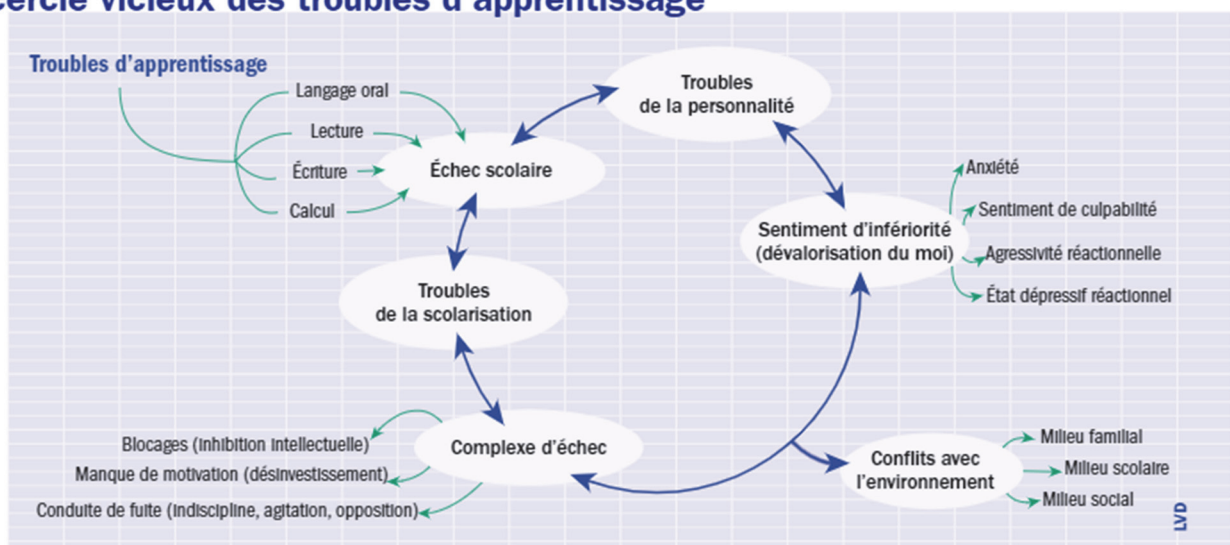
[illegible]ercle vicieux des troubles d'apprentissage

Troubles d'apprentissage

Langage oral

Lecture

Écriture

Calcul

Échec scolaire

Troubles de la personnalité

Sentiment d'infériorité (dévalorisation du moi)

Anxiété

Sentiment de culpabilité

Agressivité réactionnelle

État dépressif réactionnel

Troubles de la scolarisation

Complexe d'échec

Blocages (inhibition intellectuelle)

Manque de motivation (désinvestissement)

Conduite de fuite (indiscipline, agitation, opposition)

Conflits avec l'environnement

Milieu familial

Milieu scolaire

Milieu social

LVD